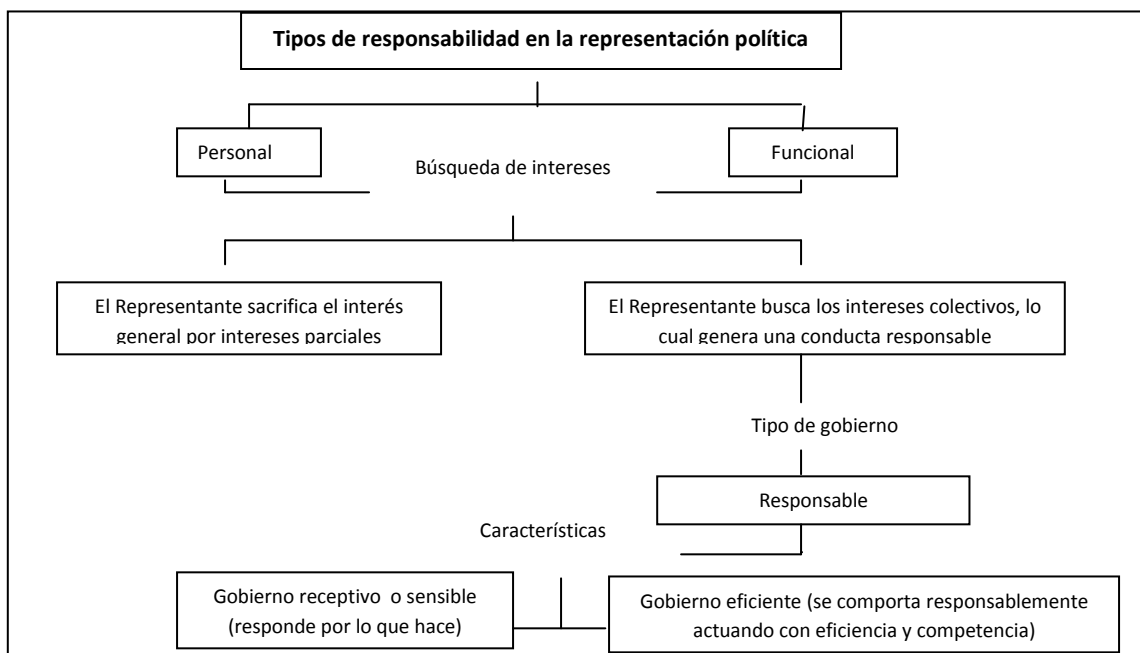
**Tipos de responsabilidad en la representación política**

Personal

Búsqueda de intereses

Funcional

El Representante sacrifica el interés general por intereses parciales

El Representante busca los intereses colectivos, lo cual genera una conducta responsable

Tipo de gobierno

Responsable

Características

Gobierno receptivo o sensible (responde por lo que hace)

Gobierno eficiente (se comporta responsablemente actuando con eficiencia y competencia)